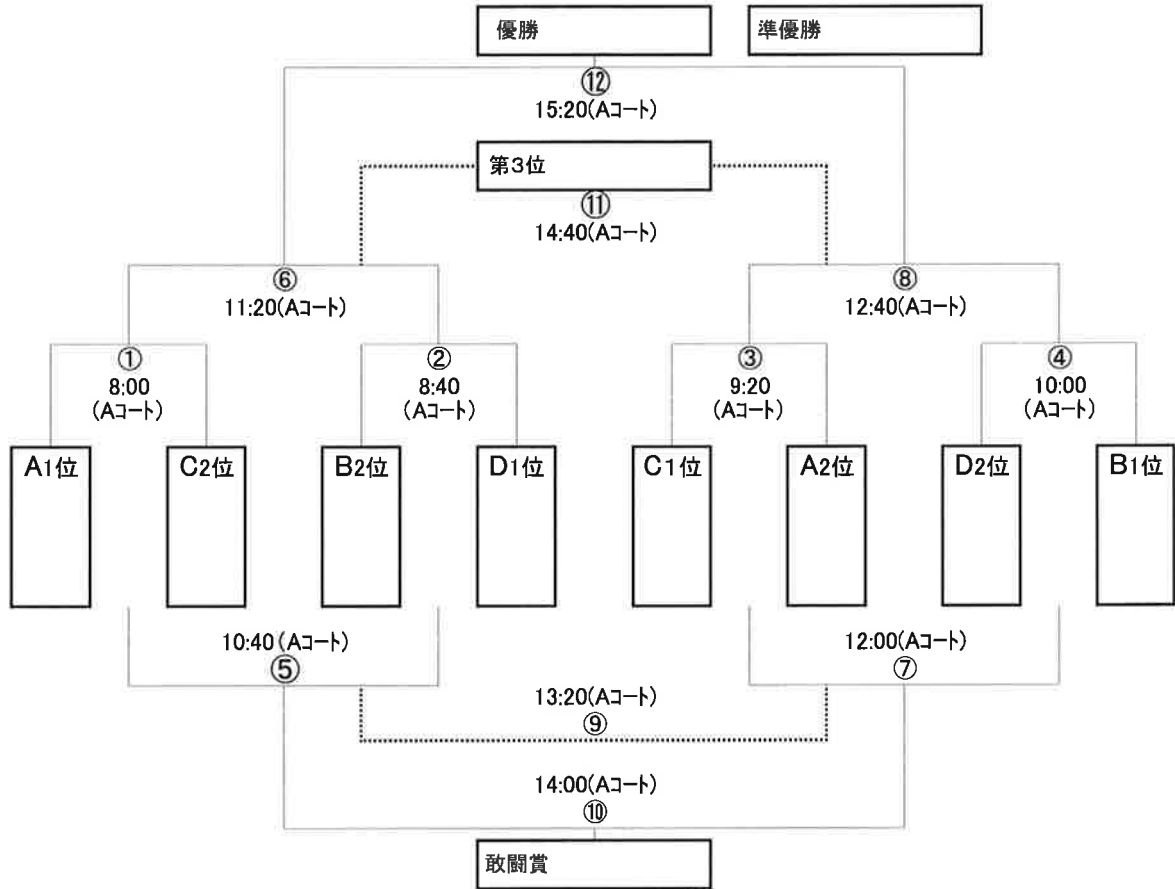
優勝

準優勝

⑫
15:20(Aコート)

第3位

⑪
14:40(Aコート)

⑥
11:20(Aコート)

⑧
12:40(Aコート)

①
8:00
(Aコート)

②
8:40
(Aコート)

③
9:20
(Aコート)

④
10:00
(Aコート)

A1位

C2位

B2位

D1位

C1位

A2位

D2位

B1位

10:40 (Aコート)
⑤

12:00(Aコート)
⑦

13:20(Aコート)
⑨

14:00(Aコート)
⑩

敢闘賞